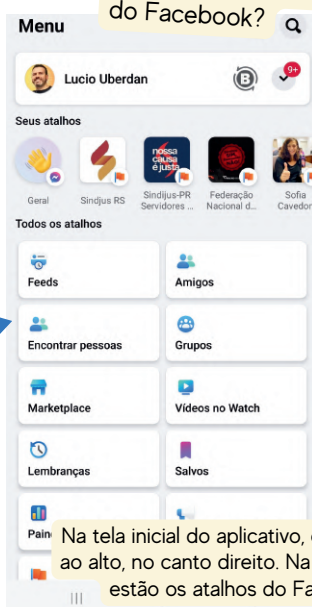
do Facebook?

Menu

Lucio Uberdan

9+

Seus atalhos

Geral

Sindjus RS

nossa causa é justa

Sindijus-PR Servidores ...

Federação Nacional d...

Sofia Cavedon

Todos os atalhos

Feeds

Amigos

Encontrar pessoas

Grupos

Marketplace

Vídeos no Watch

Lembranças

Salvos

Pain

Na tela inicial do aplicativo, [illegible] ao alto, no canto direito. Na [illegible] estão os atalhos do Fa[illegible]